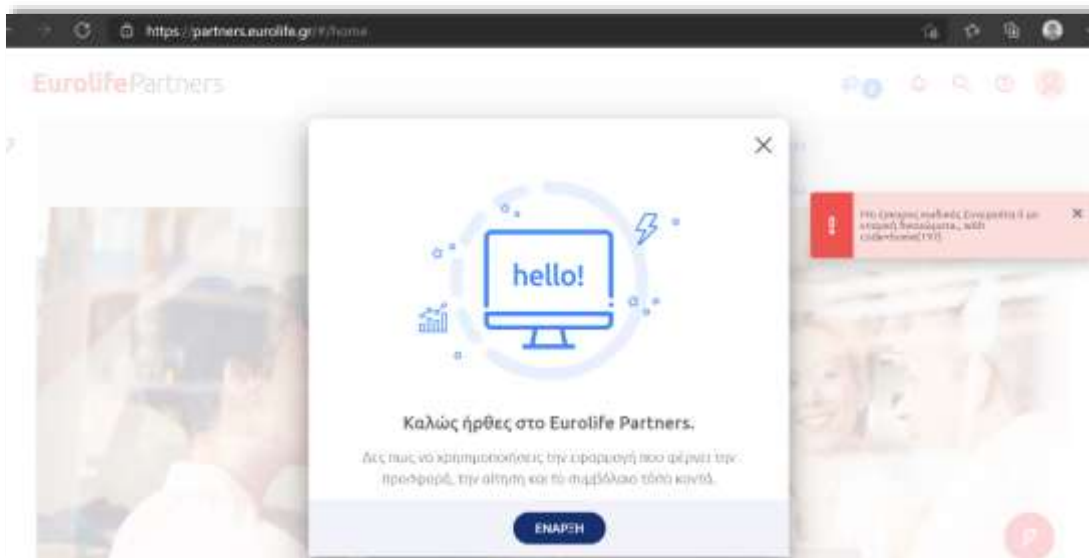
https://partners.eurolife.gr/#/home

EurolifePartners

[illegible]

hello!

Καλώς ήρθες στο Eurolife Partners.

Δες πως να χρησιμοποιήσεις την εφαρμογή που φέρνει την προσφορά, την αίτηση και το συμβόλαιο τόσο κοντά.

ΕΝΑΡΞΗ